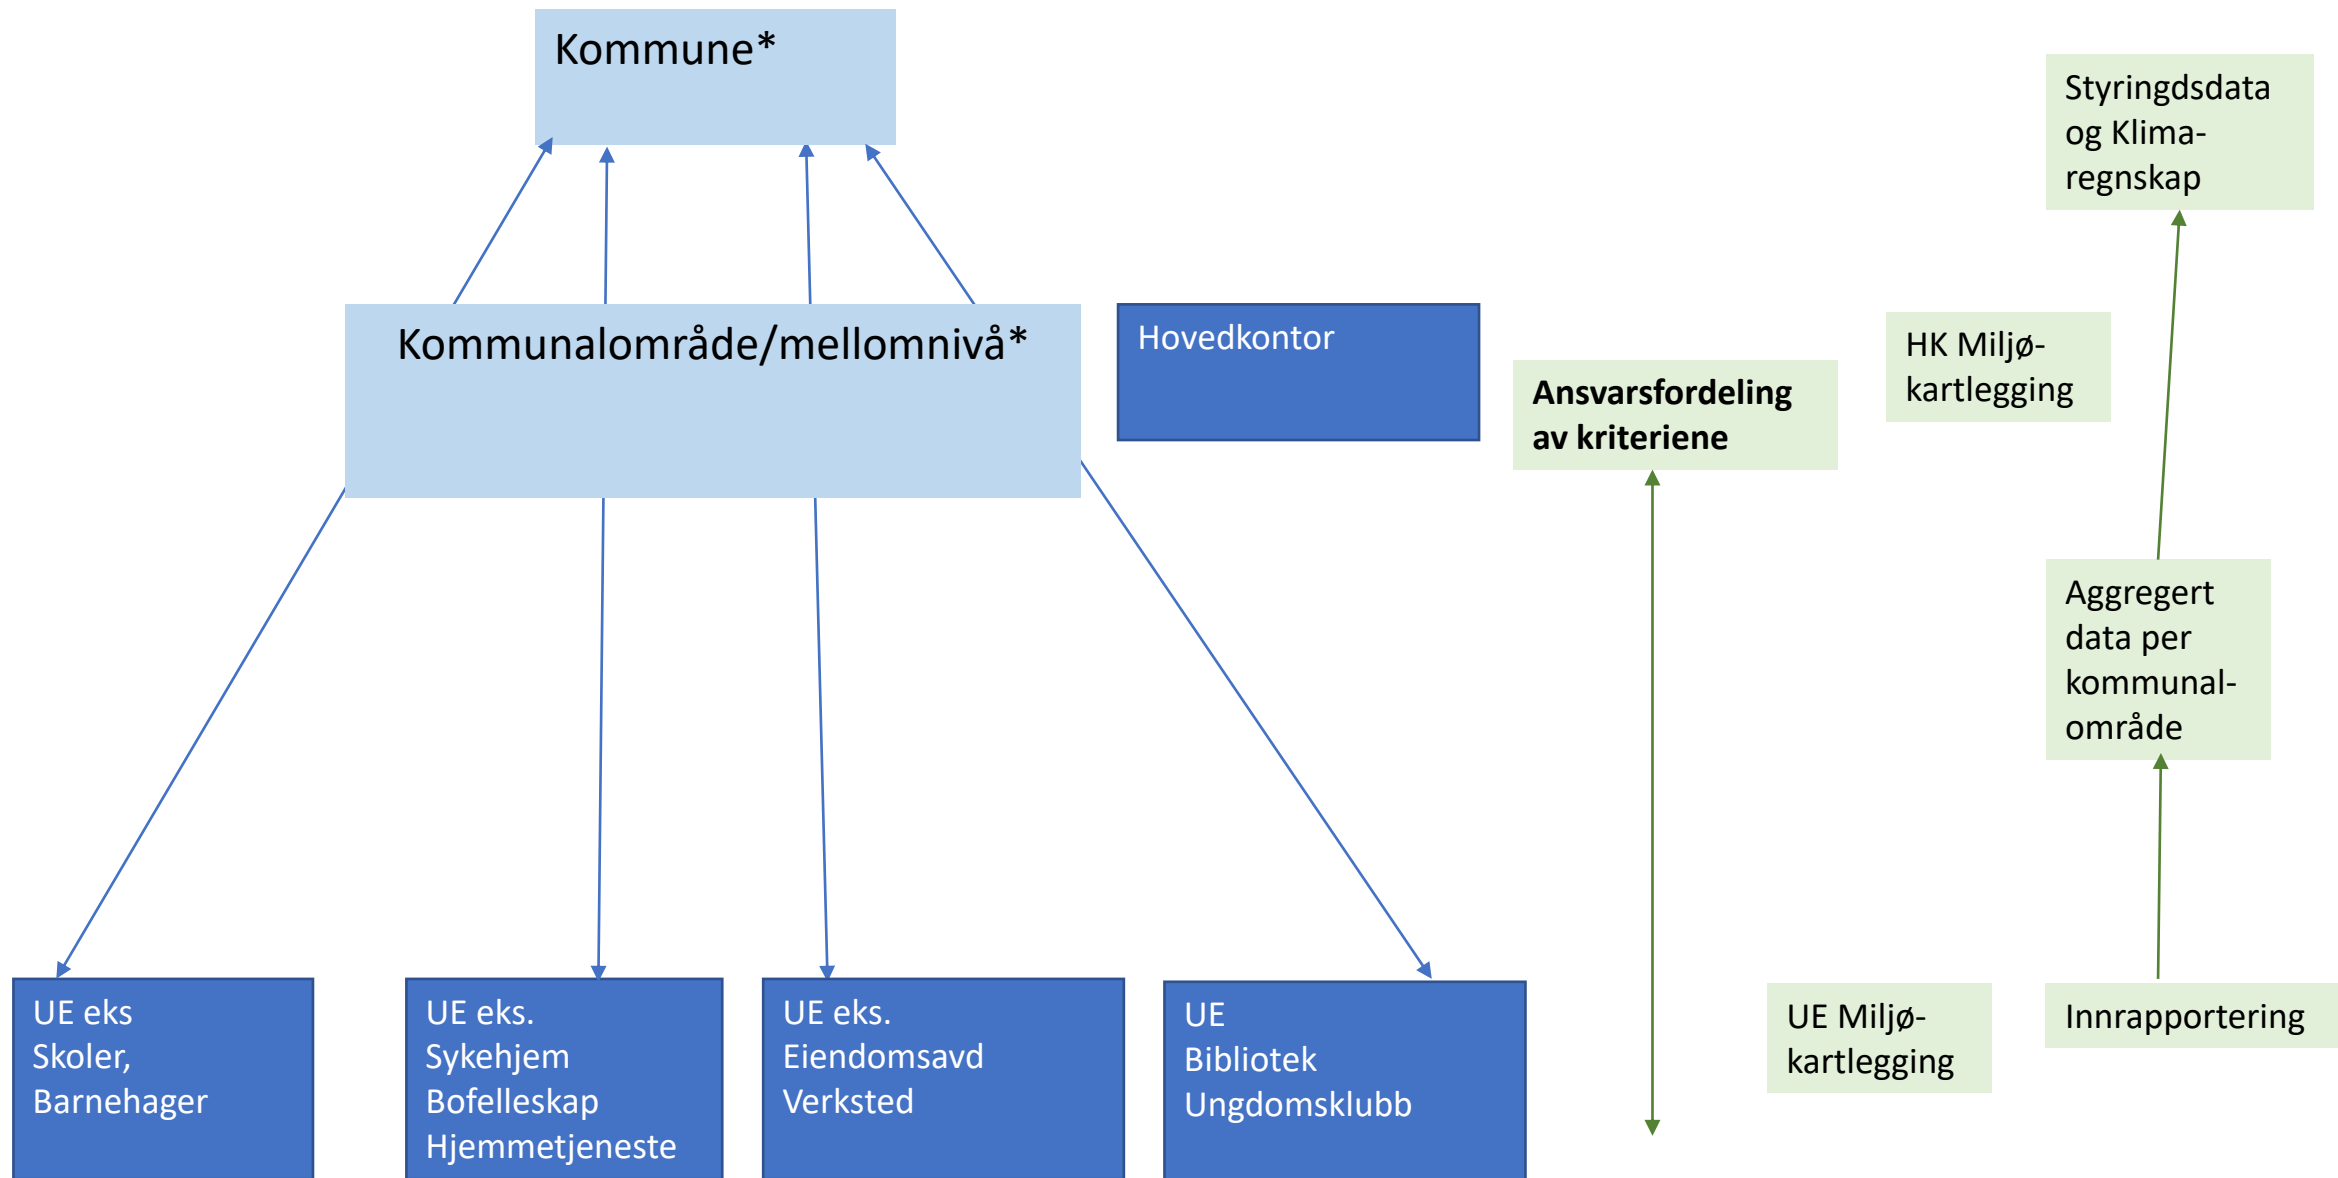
Kommune*

Styringdsdata og Klimaregnskap

Kommunalområde/mellomnivå*

Hovedkontor

Ansvarsfordeling av kriteriene

HK Miljøkartlegging

Aggregert data per kommunalområde

UE eks Skoler, Barnehager

UE eks. Sykehjem Bofelleskap Hjemmetjeneste

UE eks. Eiendomsavd Verksted

UE Bibliotek Ungdomsklubb

UE Miljøkartlegging

Innrapportering